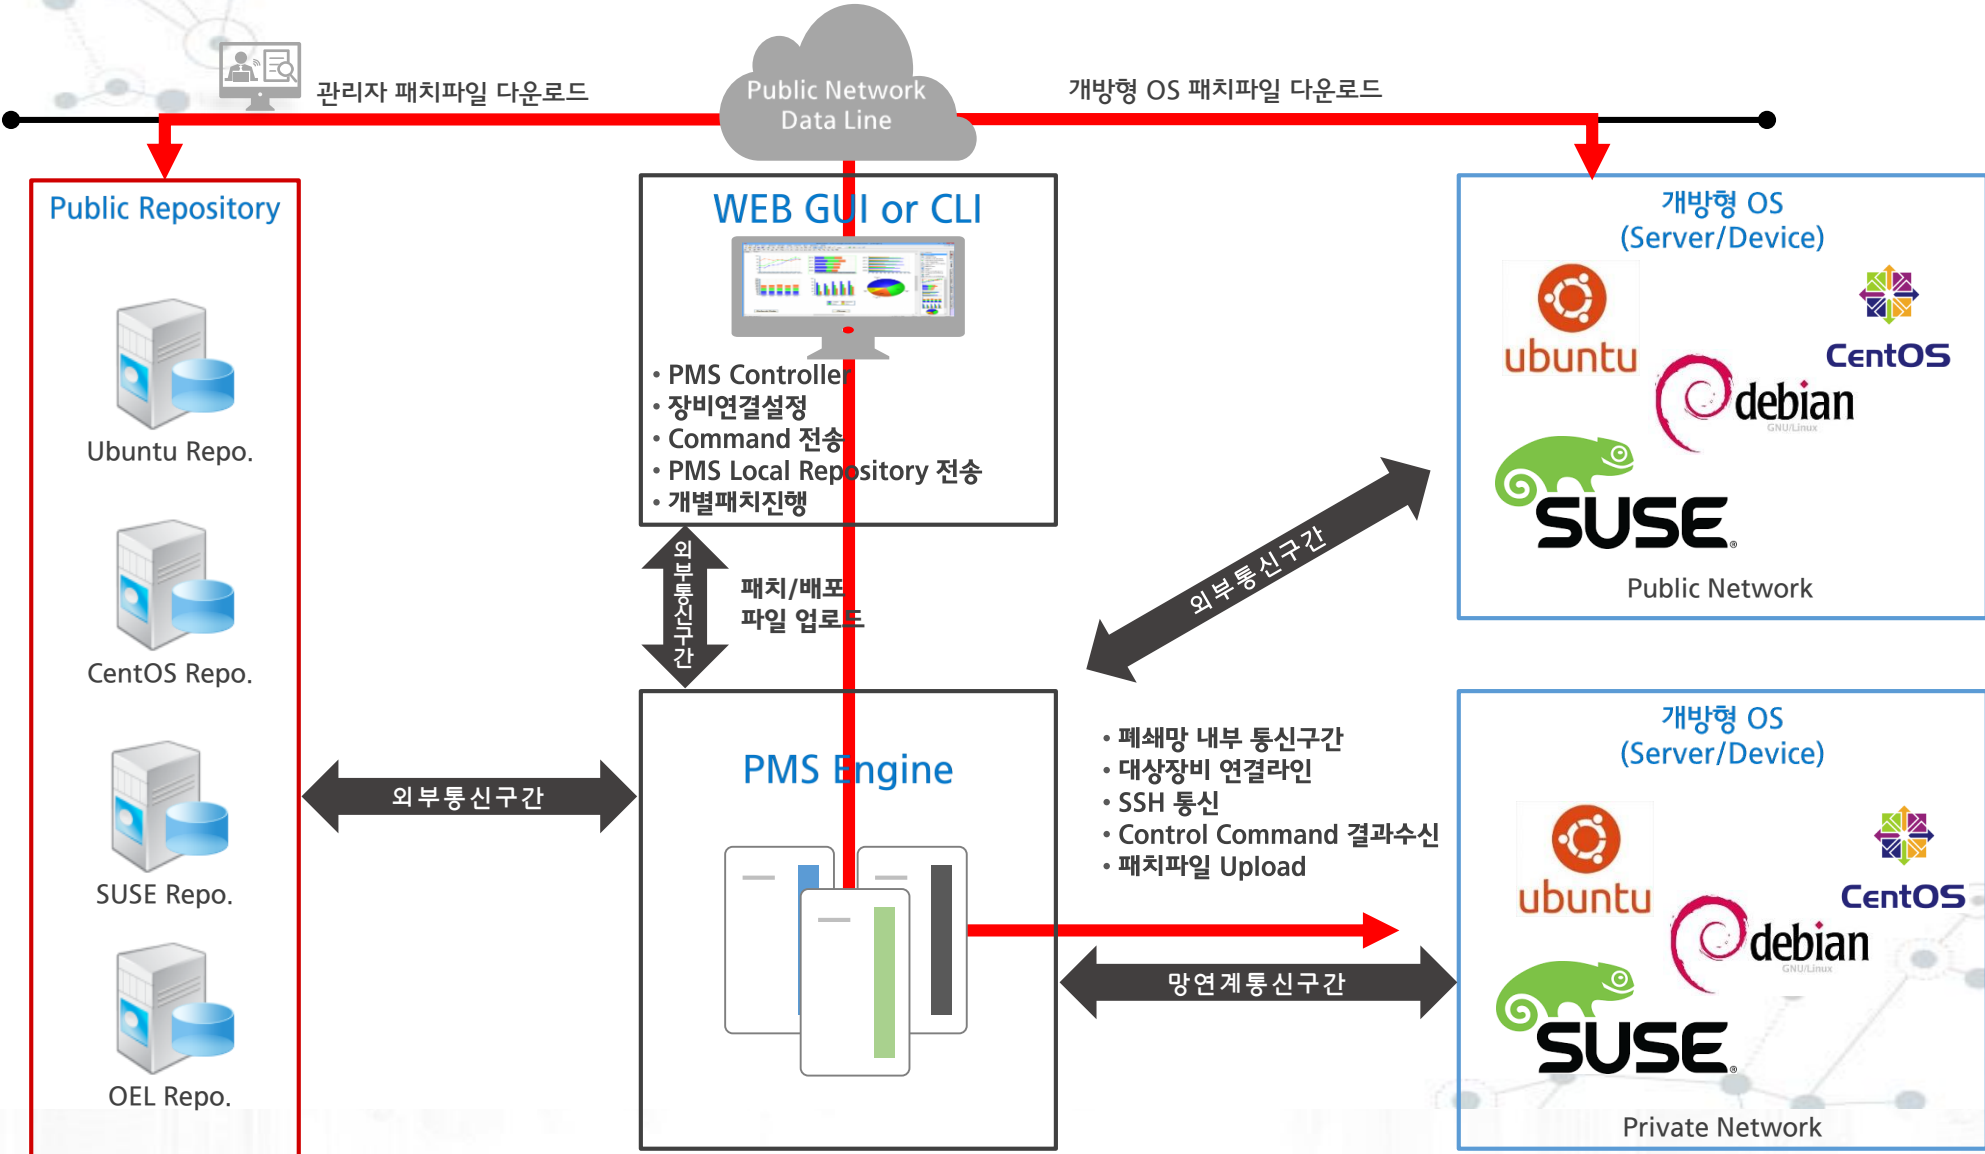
관리자 패치파일 다운로드

Public Network Data Line

개방형 OS 패치파일 다운로드

Public Repository

Ubuntu Repo.

CentOS Repo.

SUSE Repo.

OEL Repo.

WEB GUI or CLI

• PMS Controller
• 장비연결설정
• Command 전송
• PMS Local Repository 전송
• 개별패치진행

외부통신구간

패치/배포 파일 업로드

외부통신구간

PMS Engine

개방형 OS (Server/Device)

ubuntu

CentOS

debian
GNU/Linux

SUSE

Public Network

외부통신구간

• 폐쇄망 내부 통신구간
• 대상장비 연결라인
• SSH 통신
• Control Command 결과수신
• 패치파일 Upload

망연계통신구간

개방형 OS (Server/Device)

ubuntu

CentOS

debian
GNU/Linux

SUSE

Private Network